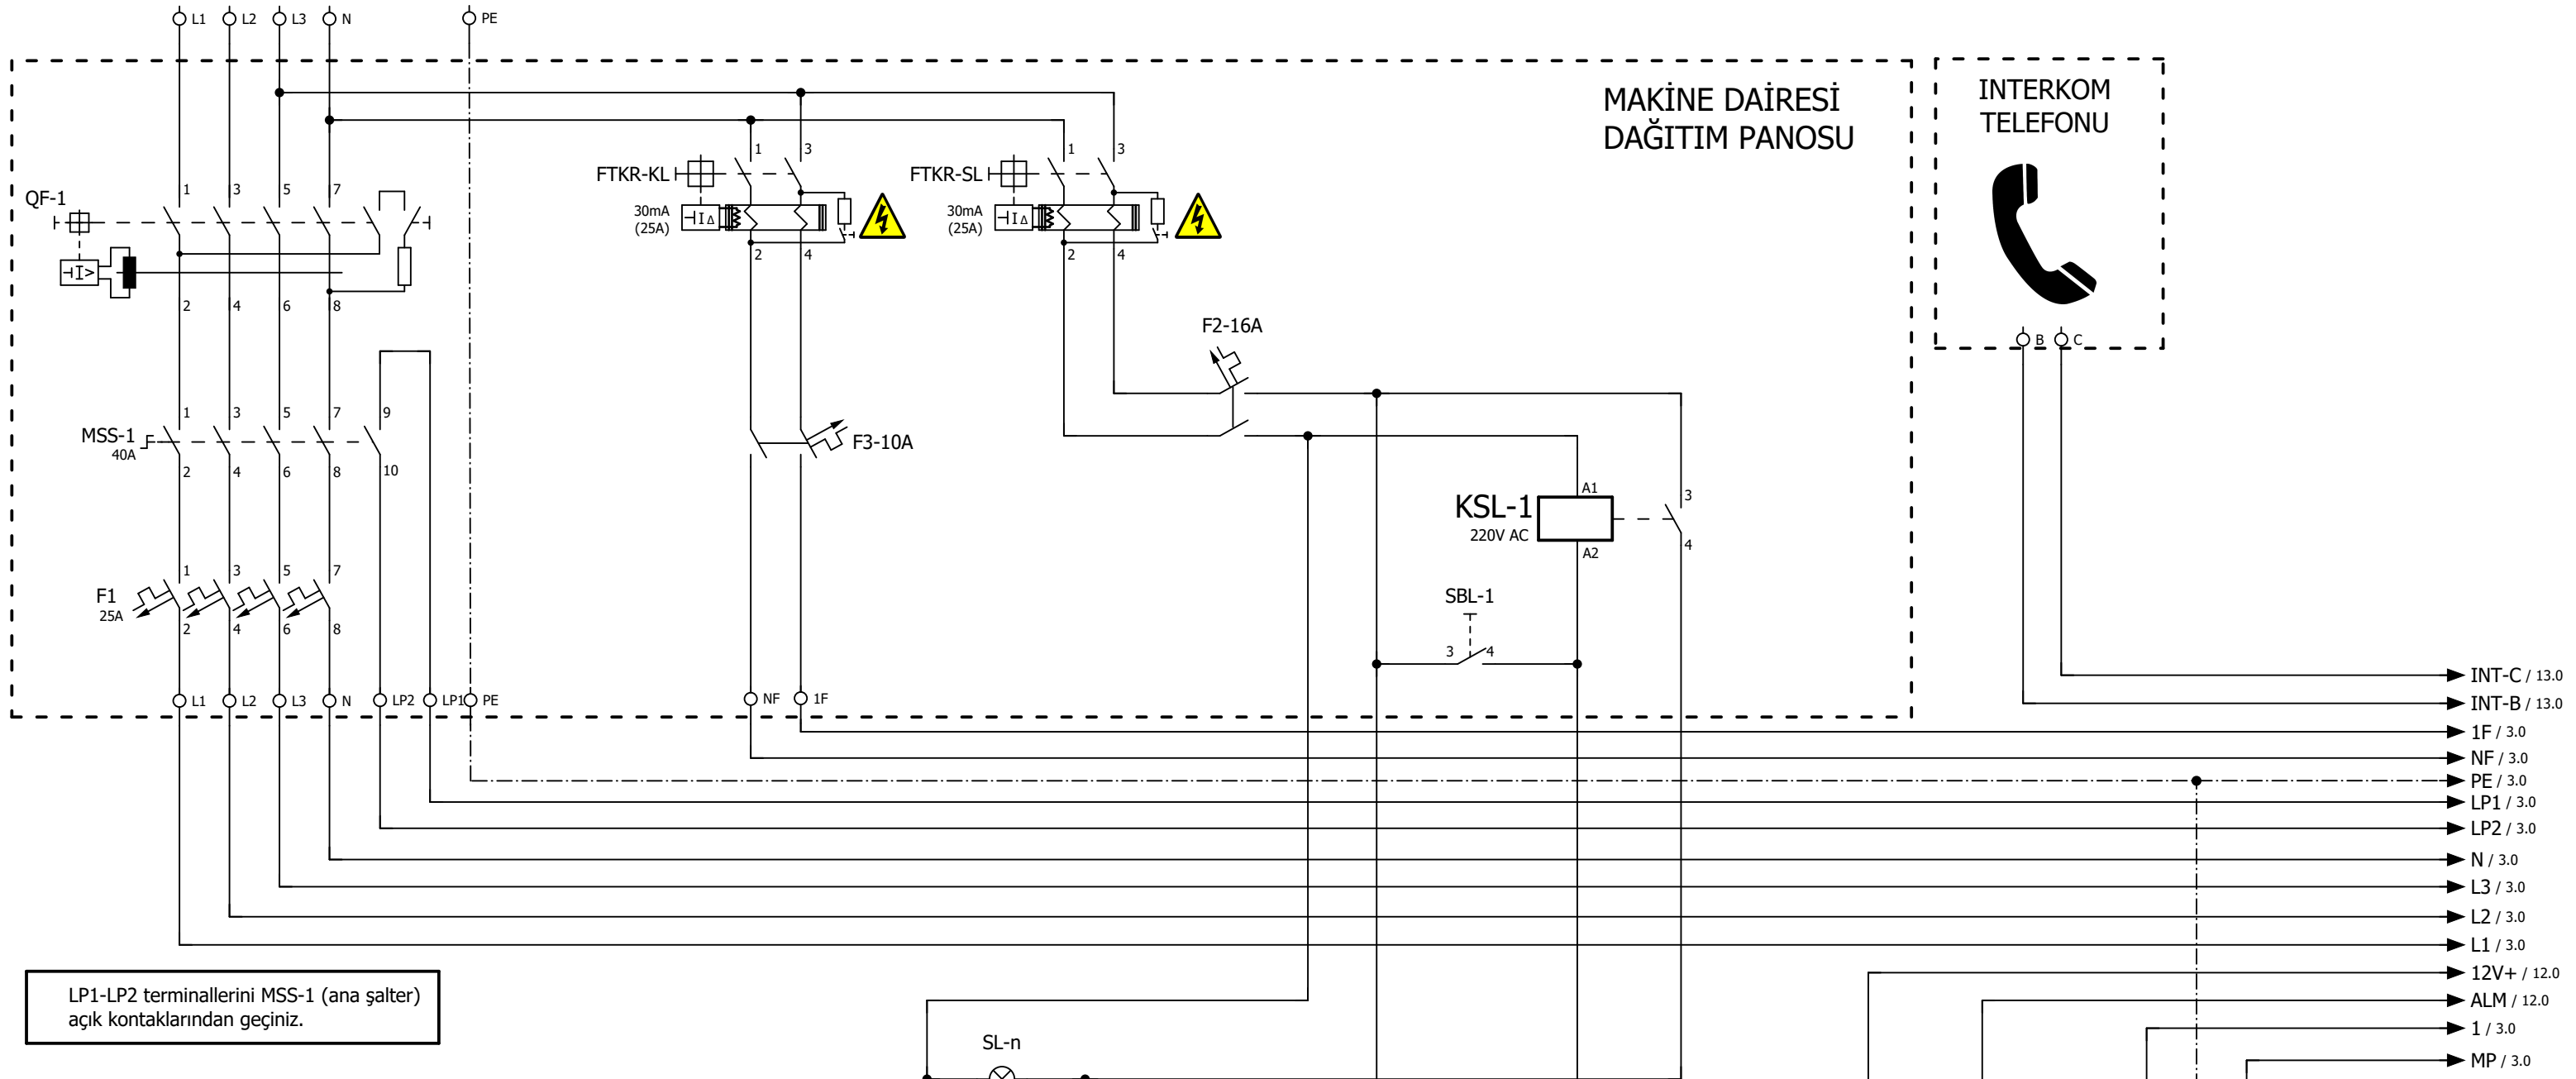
L1 L2 L3 N PE

MAKİNE DAİRESİ
DAĞITIM PANOSU

INTERKOM
TELEFONU

QF-1
1 3 5 7
2 4 6 8

FTKR-KL
1 3
30mA
(25A)
2 4

FTKR-SL
1 3
30mA
(25A)
2 4

F2-16A

MSS-1
40A
1 3 5 7 9
2 4 6 8 10

F3-10A

KSL-1
220V AC
A1
A2
3
4

SBL-1
3 4

F1
25A
1 3 5 7
2 4 6 8

B C

L1 L2 L3 N LP2 LP1 PE NF 1F

INT-C / 13.0
INT-B / 13.0
1F / 3.0
NF / 3.0
PE / 3.0
LP1 / 3.0
LP2 / 3.0
N / 3.0
L3 / 3.0
L2 / 3.0
L1 / 3.0
12V+ / 12.0
ALM / 12.0
1 / 3.0
MP / 3.0

LP1-LP2 terminallerini MSS-1 (ana şalter) açık kontaklarından geçiniz.

SL-n